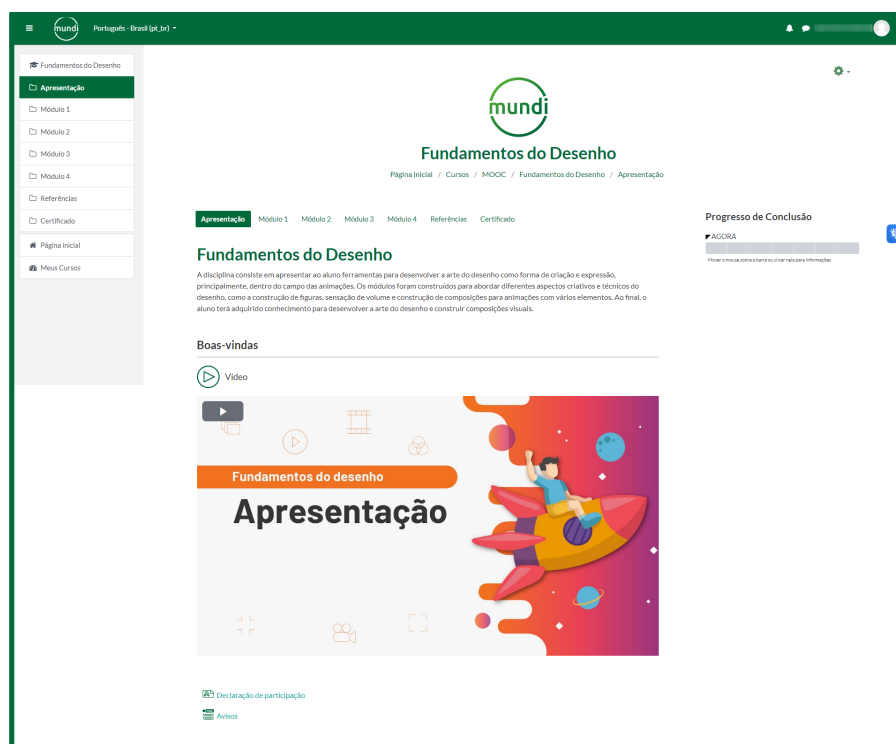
mundi Português - Brasil (pt_br)

Fundamentos do Desenho
Apresentação
Módulo 1
Módulo 2
Módulo 3
Módulo 4
Referências
Certificado
Página inicial
Meus Cursos

mundi
Fundamentos do Desenho
Página inicial / Cursos / MOOC / Fundamentos do Desenho / Apresentação

Apresentação Módulo 1 Módulo 2 Módulo 3 Módulo 4 Referências Certificado

Fundamentos do Desenho
A disciplina consiste em apresentar ao aluno ferramentas para desenvolver a arte do desenho como forma de criação e expressão, principalmente, dentro do campo das animações. Os módulos foram construídos para abordar diferentes aspectos criativos e técnicos do desenho, como a construção de figuras, sensação de volume e construção de composições para animações com vários elementos. Ao final, o aluno terá adquirido conhecimento para desenvolver a arte do desenho e construir composições visuais.

Boas-vindas
Vídeo

Fundamentos do desenho
Apresentação

Declaração de participação
Avisos

Progresso de Conclusão
AGORA
Mover o mouse sobre a barra ou clicar nela para informações